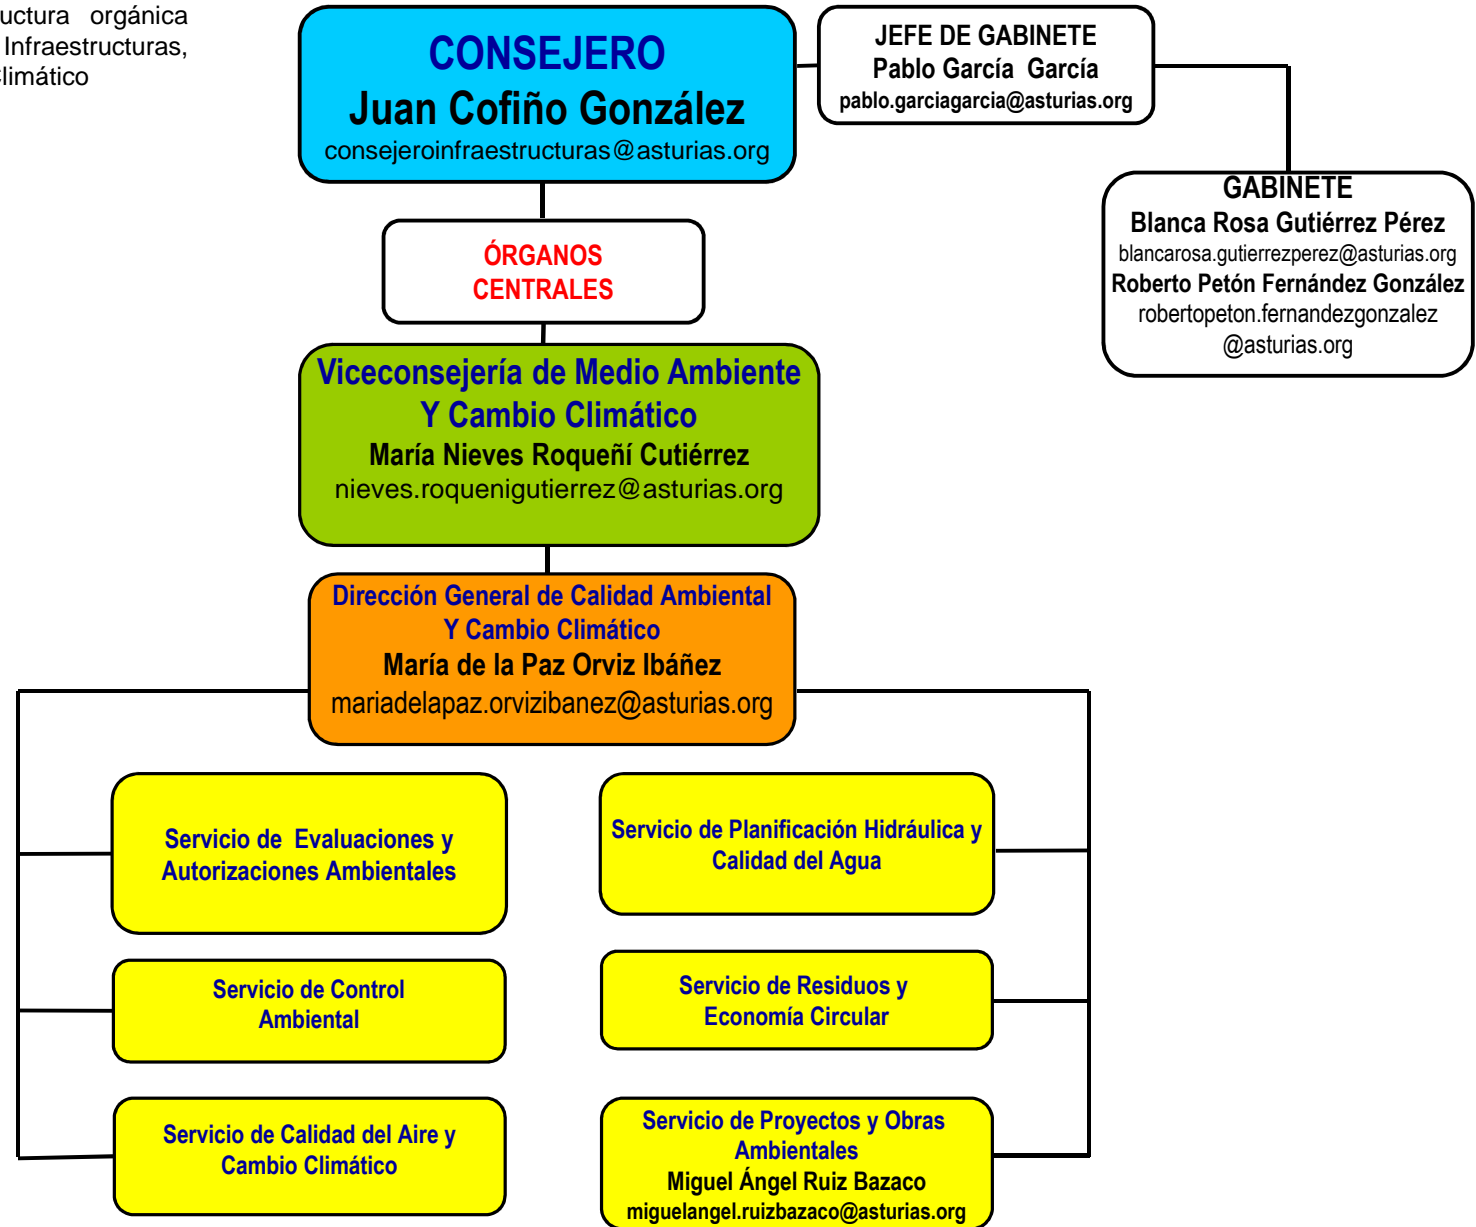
uctura orgánica
Infraestructuras,
limático

CONSEJERO
Juan Cofiño González
consejeroinfraestructuras@asturias.org

JEFE DE GABINETE
Pablo García García
pablo.garciagarcia@asturias.org

GABINETE
Blanca Rosa Gutiérrez Pérez
blancarosa.gutierrezperez@asturias.org
Roberto Petón Fernández González
robertopeton.fernandezgonzalez
@asturias.org

ÓRGANOS
CENTRALES

Viceconsejería de Medio Ambiente
Y Cambio Climático
María Nieves Roqueñí Cutiérrez
nieves.roquenigutierrez@asturias.org

Dirección General de Calidad Ambiental
Y Cambio Climático
María de la Paz Orviz Ibáñez
mariadelapaz.orvizibanez@asturias.org

Servicio de Evaluaciones y
Autorizaciones Ambientales

Servicio de Planificación Hidráulica y
Calidad del Agua

Servicio de Control
Ambiental

Servicio de Residuos y
Economía Circular

Servicio de Calidad del Aire y
Cambio Climático

Servicio de Proyectos y Obras
Ambientales
Miguel Ángel Ruiz Bazaco
miguelangel.ruizbazaco@asturias.org